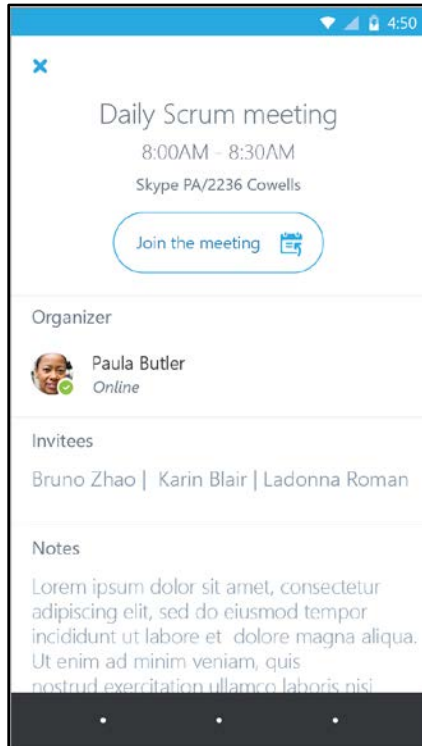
4:50

×

Daily Scrum meeting

8:00AM - 8:30AM

Skype PA/2236 Cowells

Join the meeting

Organizer

Paula Butler
Online

Invitees

Bruno Zhao | Karin Blair | Ladonna Roman

Notes

Lorem ipsum dolor sit amet, consectetur adipiscing elit, sed do eiusmod tempor incididunt ut labore et dolore magna aliqua. Ut enim ad minim veniam, quis nostrud exercitation ullamco laboris nisi